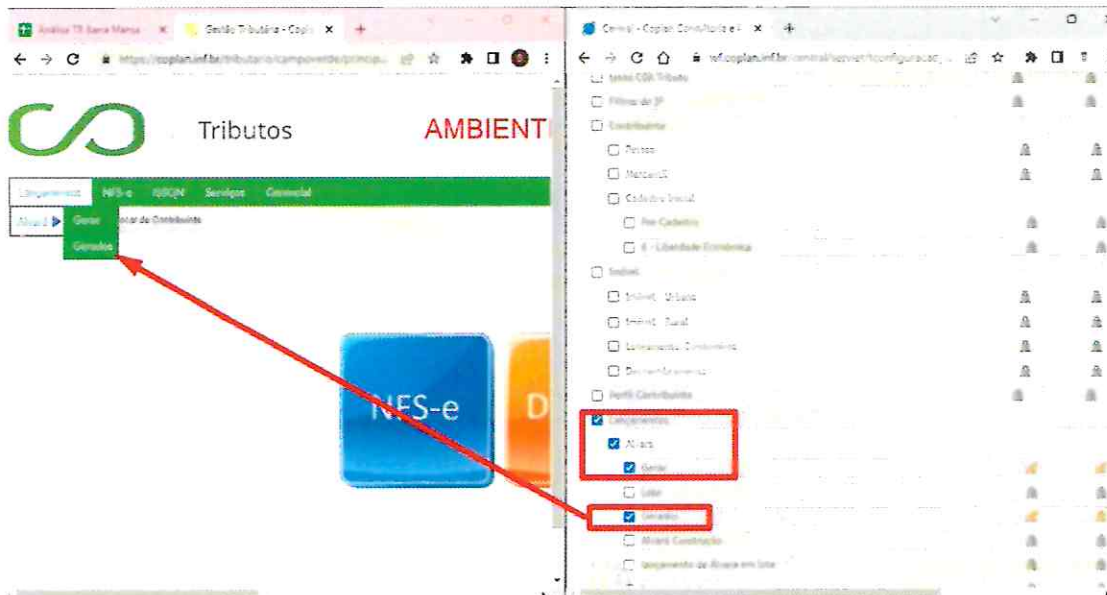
Análise TR Barra Mansa ×
Gestão Tributária - Coplan ×
+
https://coplan.inf.br/tributario/campoverde/princip...

Tributos
AMBIENT

Lançamentos
NFS-e
ISSQN
Serviços
Comercial

Alvará
Gerar
Gerados
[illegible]ar de Contribuinte

NFS-e
D

Central - Coplan Consultoria e ×
+
wf.coplan.inf.br/central/servlet/configuracao_...

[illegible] CDA Tributo
Filtros de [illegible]
Contribuinte
Pessoa
Mercantil
Cadastro Social
Pré Cadastro
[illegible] - Liberdade Econômica
Imóvel
Imóvel - Urbano
Imóvel - Rural
Lançamentos Diversos
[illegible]
Perfil Contribuinte
Lançamentos
Alvará
Gerar
Lote
Gerados
Alvará Construção
Lançamento de Alvará em lote